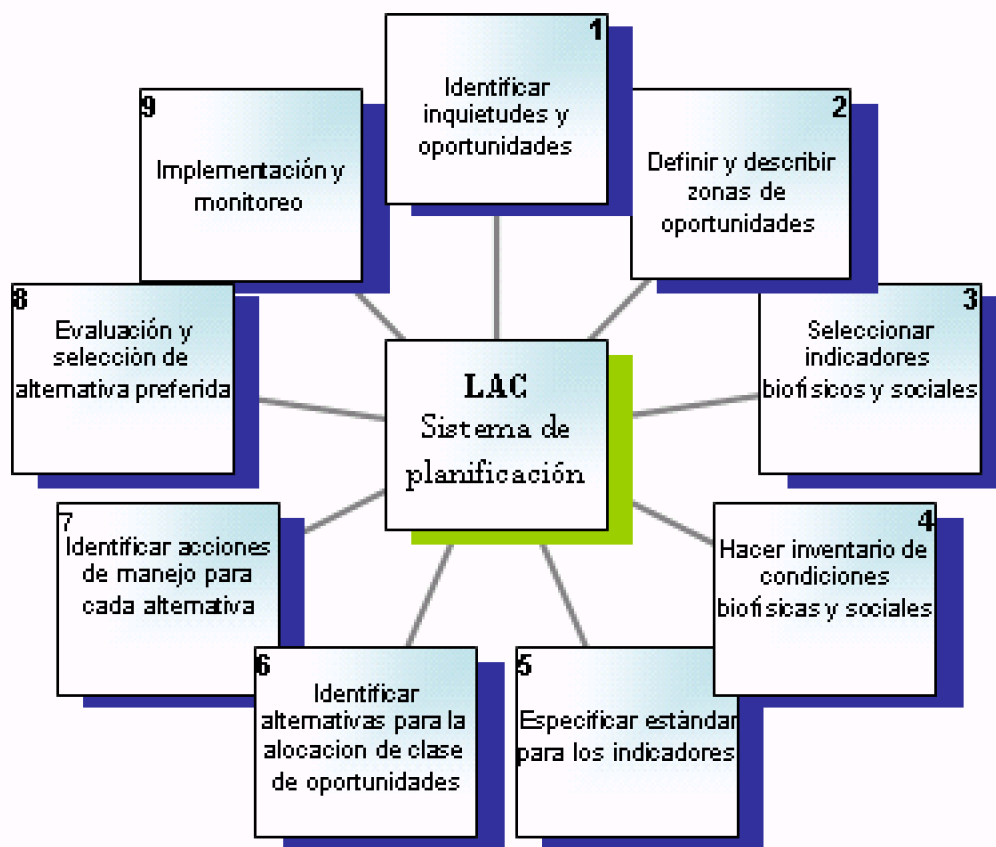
LAC
Sistema de planificación

1
Identificar inquietudes y oportunidades

2
Definir y describir zonas de oportunidades

3
Seleccionar indicadores biofisicos y sociales

4
Hacer inventario de condiciones biofisicas y sociales

5
Especificar estándar para los indicadores

6
Identificar alternativas para la alocacion de clase de oportunidades

7
Identificar acciones de manejo para cada alternativa

8
Evaluación y selección de alternativa preferida

9
Implementación y monitoreo